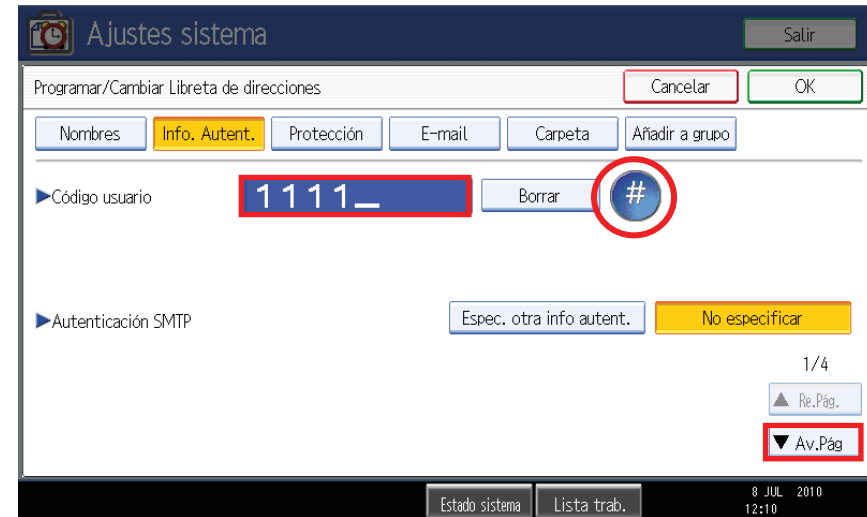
Ajustes sistema

Salir

Programar/Cambiar Libreta de direcciones

Cancelar

OK

Nombres

Info. Autent.

Protección

E-mail

Carpeta

Añadir a grupo

►Código usuario

1111_

Borrar

#

►Autenticación SMTP

Espec. otra info autent.

No especificar

1/4

▲ Re.Pág.

▼ Av.Pág

Estado sistema

Lista trab.

8 JUL 2010
12:10